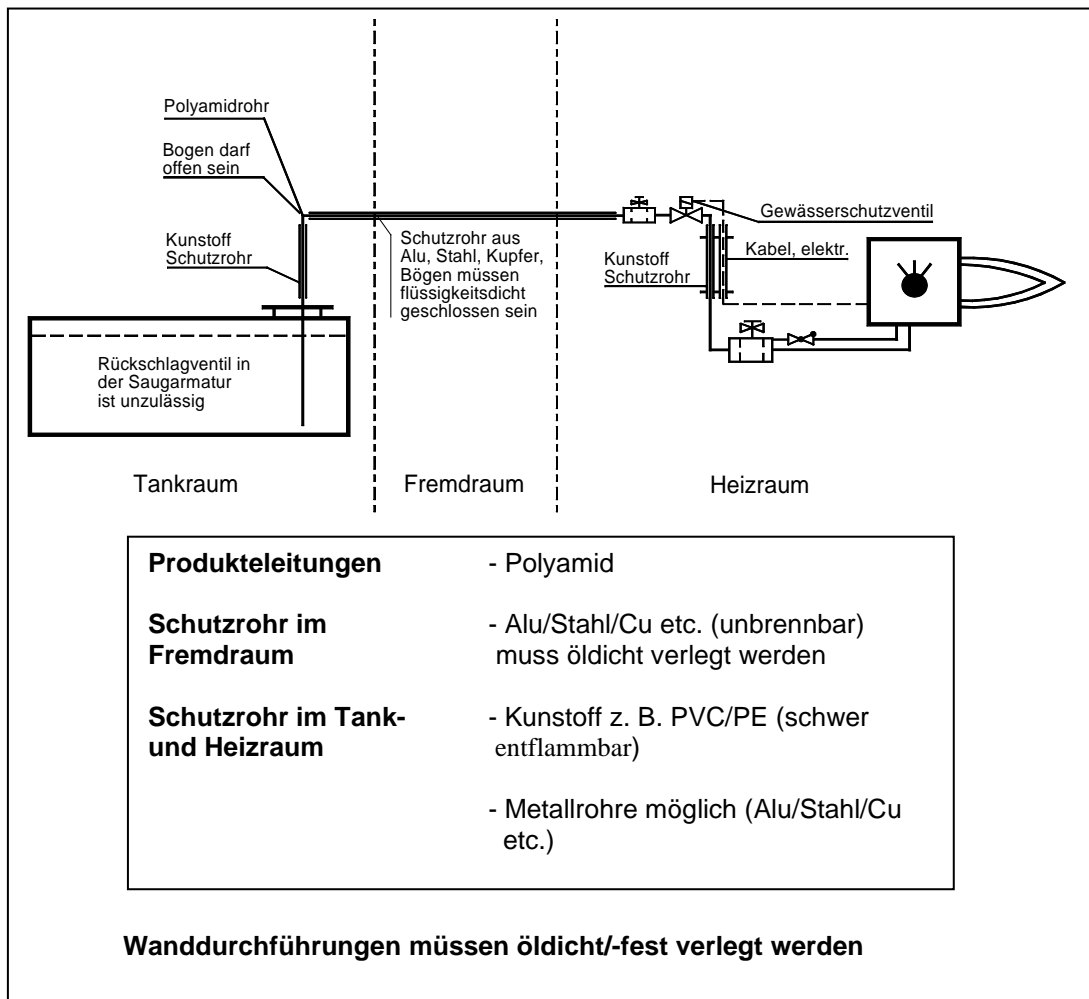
Polyamidrohr

Bogen darf offen sein

Kunstoff Schutzrohr

Rückschlagventil in der Saugarmatur ist unzulässig

Schutzrohr aus Alu, Stahl, Kupfer, Bögen müssen flüssigkeitsdicht geschlossen sein

Gewässerschutzventil

Kunstoff Schutzrohr

Kabel, elektr.

Tankraum

Fremdraum

Heizraum

| | |
|---|---|
| **Produkteleitungen** | - Polyamid |
| **Schutzrohr im Fremdraum** | - Alu/Stahl/Cu etc. (unbrennbar) muss öldicht verlegt werden |
| **Schutzrohr im Tank- und Heizraum** | - Kunstoff z. B. PVC/PE (schwer entflammbar) |
| | - Metallrohre möglich (Alu/Stahl/Cu etc.) |

**Wanddurchführungen müssen öldicht/-fest verlegt werden**